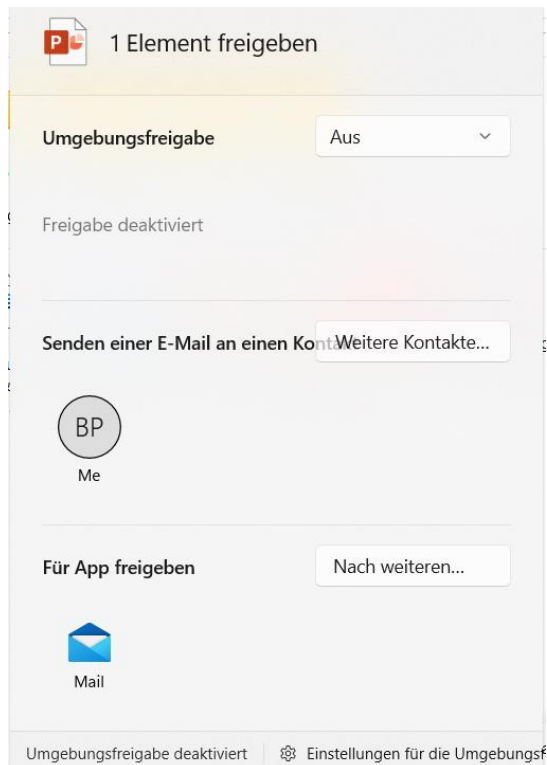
1 Element freigeben

Umgebungsfreigabe

Aus

Freigabe deaktiviert

Senden einer E-Mail an einen Kont

Weitere Kontakte...

BP

Me

Für App freigeben

Nach weiteren...

Mail

Umgebungsfreigabe deaktiviert

Einstellungen für die Umgebungsf